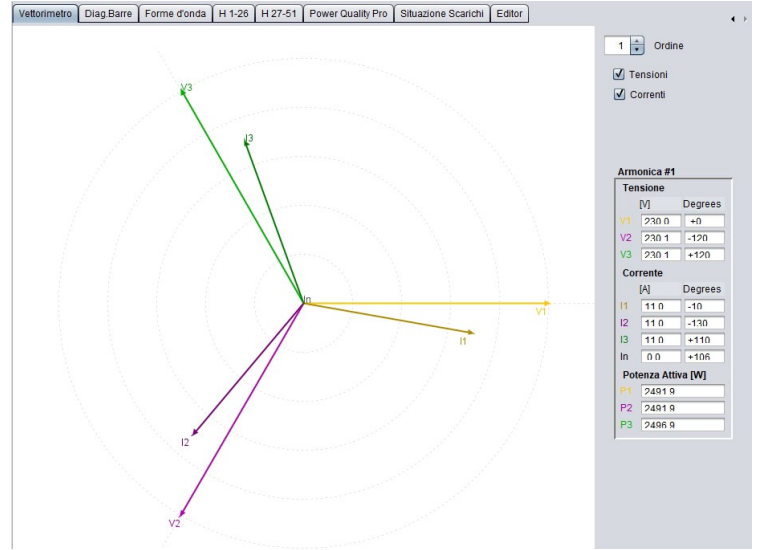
Vettorimetro | Diag.Barre | Forme d'onda | H 1-26 | H 27-51 | Power Quality Pro | Situazione Scarichi | Editor

V3
I3
In
V1
I1
I2
V2

1 Ordine
☑ Tensioni
☑ Correnti

Armonica #1

Tensione

| | [V] | Degrees |
|---|---|---|
| V1 | 230.0 | +0 |
| V2 | 230.1 | -120 |
| V3 | 230.1 | +120 |

Corrente

| | [A] | Degrees |
|---|---|---|
| I1 | 11.0 | -10 |
| I2 | 11.0 | -130 |
| I3 | 11.0 | +110 |
| In | 0.0 | +106 |

Potenza Attiva [W]

| | |
|---|---|
| P1 | 2491.9 |
| P2 | 2491.9 |
| P3 | 2496.9 |